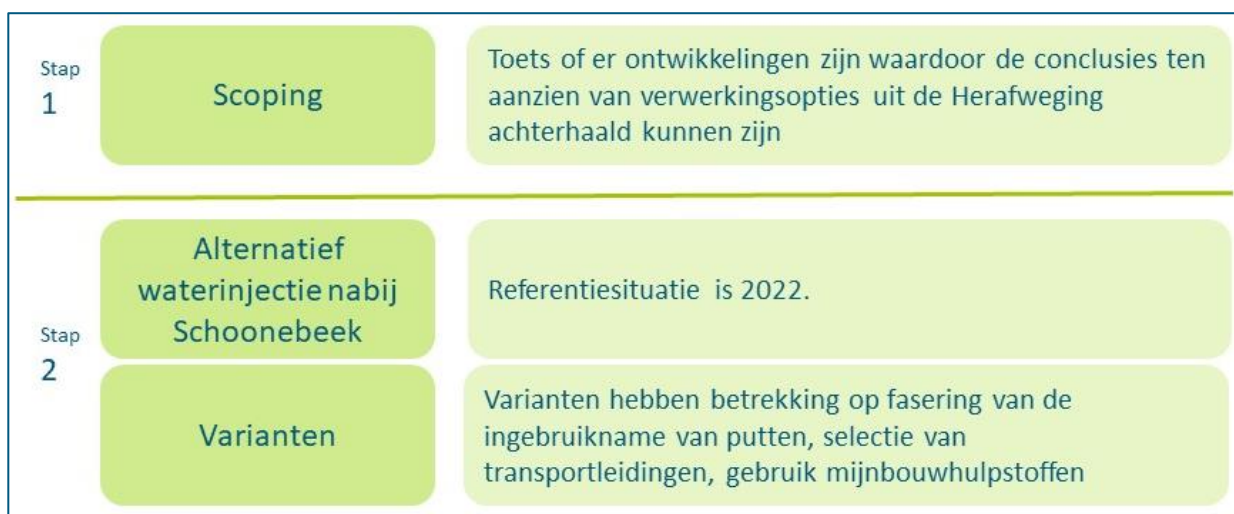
Stap
1

Scoping

Toets of er ontwikkelingen zijn waardoor de conclusies ten aanzien van verwerkingsopties uit de Herafweging achterhaald kunnen zijn

Stap
2

Alternatief waterinjectie nabij Schoonebeek

Referentiesituatie is 2022.

Varianten

Varianten hebben betrekking op fasering van de ingebruikname van putten, selectie van transportleidingen, gebruik mijnbouwhulpstoffen